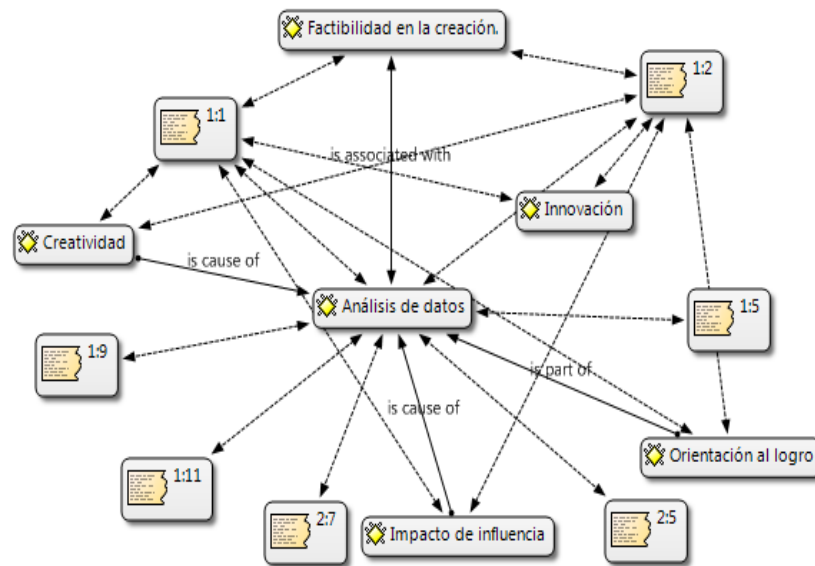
Factibilidad en la creación.

1:2

1:1

is associated with

Innovación

Creatividad

is cause of

Análisis de datos

1:5

1:9

is part of

is cause of

Orientación al logro

1:11

2:7

Impacto de influencia

2:5